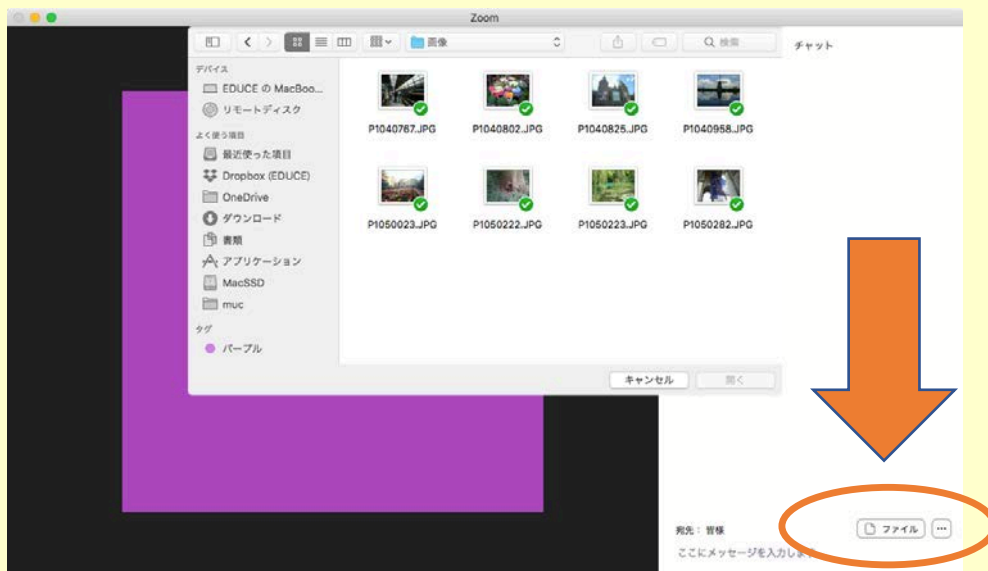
Zoom

画像

検索

チャット

デバイス
EDUCE の MacBoo...
リモートディスク
よく使う項目
最近使った項目
Dropbox (EDUCE)
OneDrive
ダウンロード
書類
アプリケーション
MacSSD
muc
タグ
パープル

P1040767.JPG
P1040802.JPG
P1040825.JPG
P1040958.JPG
P1050023.JPG
P1050222.JPG
P1050223.JPG
P1050282.JPG

キャンセル
開く

宛先: 皆様
ファイル
...
ここにメッセージを入力しま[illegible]